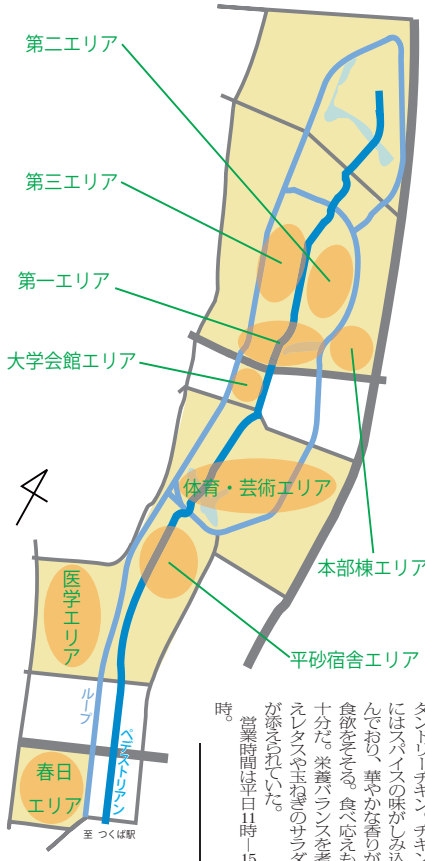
第二エリア

第三エリア

第一エリア

大学会館エリア

体育・芸術エリア

本部棟エリア

医学エリア

平砂宿舎エリア

ループ

ペデストリアン

春日エリア

至 つくば駅

タンドリーチキン。チキン
にはスパイスの味がしみ込
んでおり、華やかな香りが
食欲をそそる。食べ応えも
十分だ。栄養バランスを考
えレタスや玉ねぎのサラダ
が添えられていた。
営業時間は平日11時ー15
時。